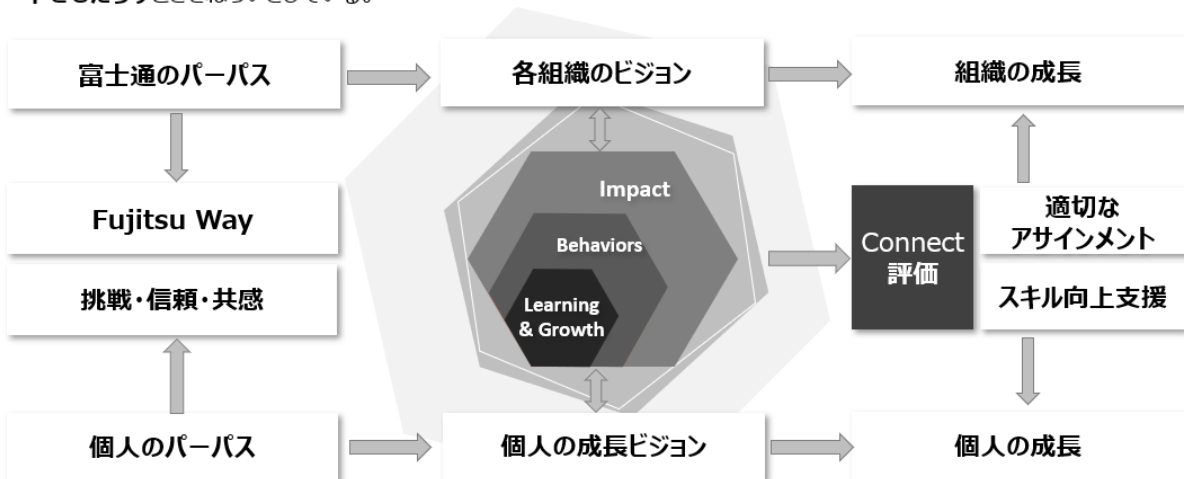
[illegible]

富士通のパーパス

各組織のビジョン

組織の成長

Fujitsu Way

挑戦・信頼・共感

Impact

Behaviors

Learning & Growth

Connect 評価

適切なアサインメント

スキル向上支援

個人のパーパス

個人の成長ビジョン

個人の成長